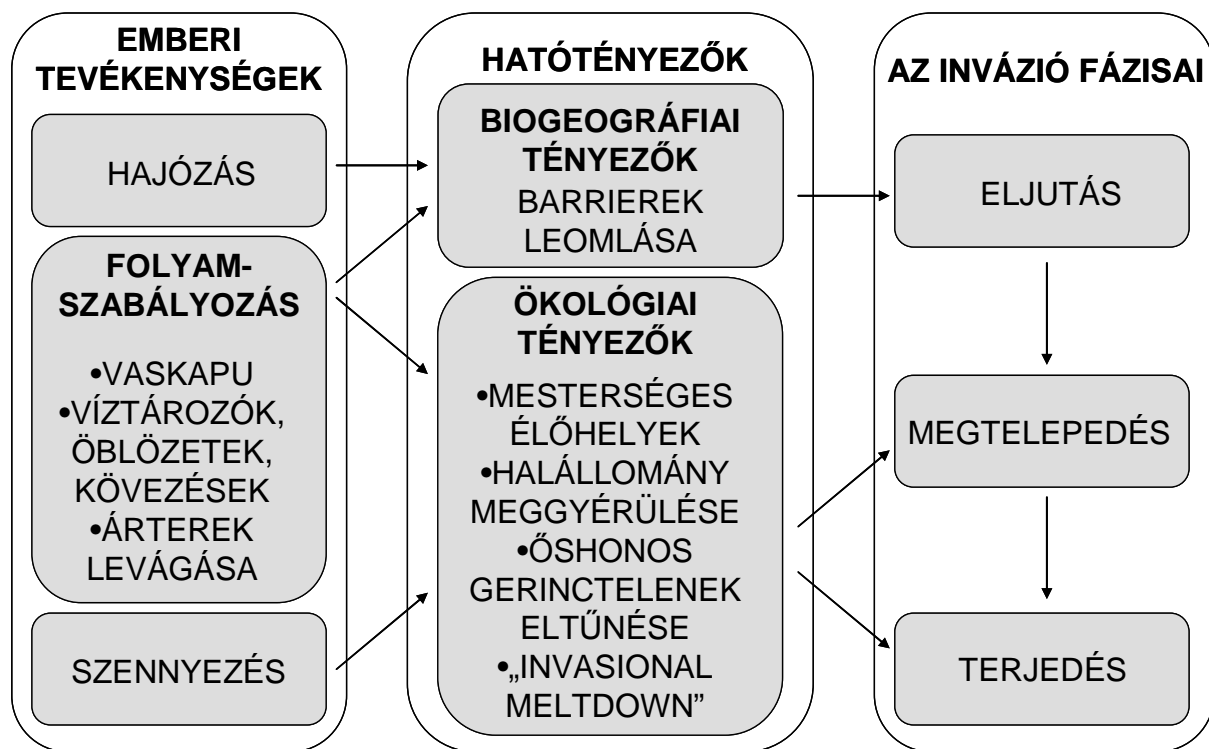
EMBERI TEVÉKENYSÉGEK

HAJÓZÁS

FOLYAMSZABÁLYOZÁS

•VASKAPU
•VÍZTÁROZÓK, ÖBLÖZETEK, KÖVEZÉSEK
•ÁRTEREK LEVÁGÁSA

SZENNYEZÉS

HATÓTÉNYEZŐK

BIOGEOGRÁFIAI TÉNYEZŐK
BARRIEREK LEOMLÁSA

ÖKOLÓGIAI TÉNYEZŐK

•MESTERSÉGES ÉLŐHELYEK
•HALÁLLOMÁNY MEGGYÉRÜLÉSE
•ŐSHONOS GERINCTELENEK ELTŰNÉSE
•„INVASIONAL MELTDOWN"

AZ INVÁZIÓ FÁZISAI

ELJUTÁS

MEGTELEPEDÉS

TERJEDÉS